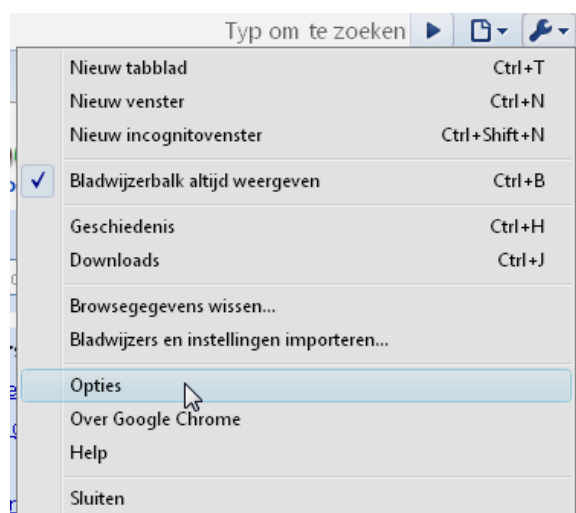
Typ om te zoeken

| | |
|---|---|
| Nieuw tabblad | Ctrl+T |
| Nieuw venster | Ctrl+N |
| Nieuw incognitovenster | Ctrl+Shift+N |
| ✓ Bladwijzerbalk altijd weergeven | Ctrl+B |
| Geschiedenis | Ctrl+H |
| Downloads | Ctrl+J |
| Browsegegevens wissen... | |
| Bladwijzers en instellingen importeren... | |
| Opties | |
| Over Google Chrome | |
| Help | |
| Sluiten | |